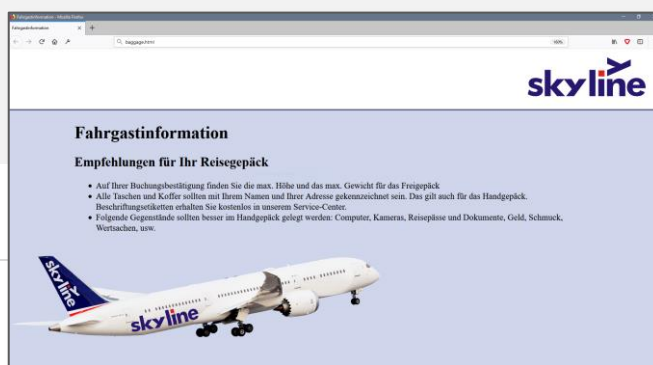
Fahrgastinformation - Mozilla Firefox

Fahrgastinformation

baggage.html

skyline

Fahrgastinformation

Empfehlungen für Ihr Reisegepäck

- Auf Ihrer Buchungsbestätigung finden Sie die max. Höhe und das max. Gewicht für das Freigepäck
- Alle Taschen und Koffer sollten mit Ihrem Namen und Ihrer Adresse gekennzeichnet sein. Das gilt auch für das Handgepäck. Beschriftungsetiketten erhalten Sie kostenlos in unserem Service-Center.
- Folgende Gegenstände sollten besser im Handgepäck gelegt werden: Computer, Kameras, Reisepässe und Dokumente, Geld, Schmuck, Wertsachen, usw.

skyline

skyline